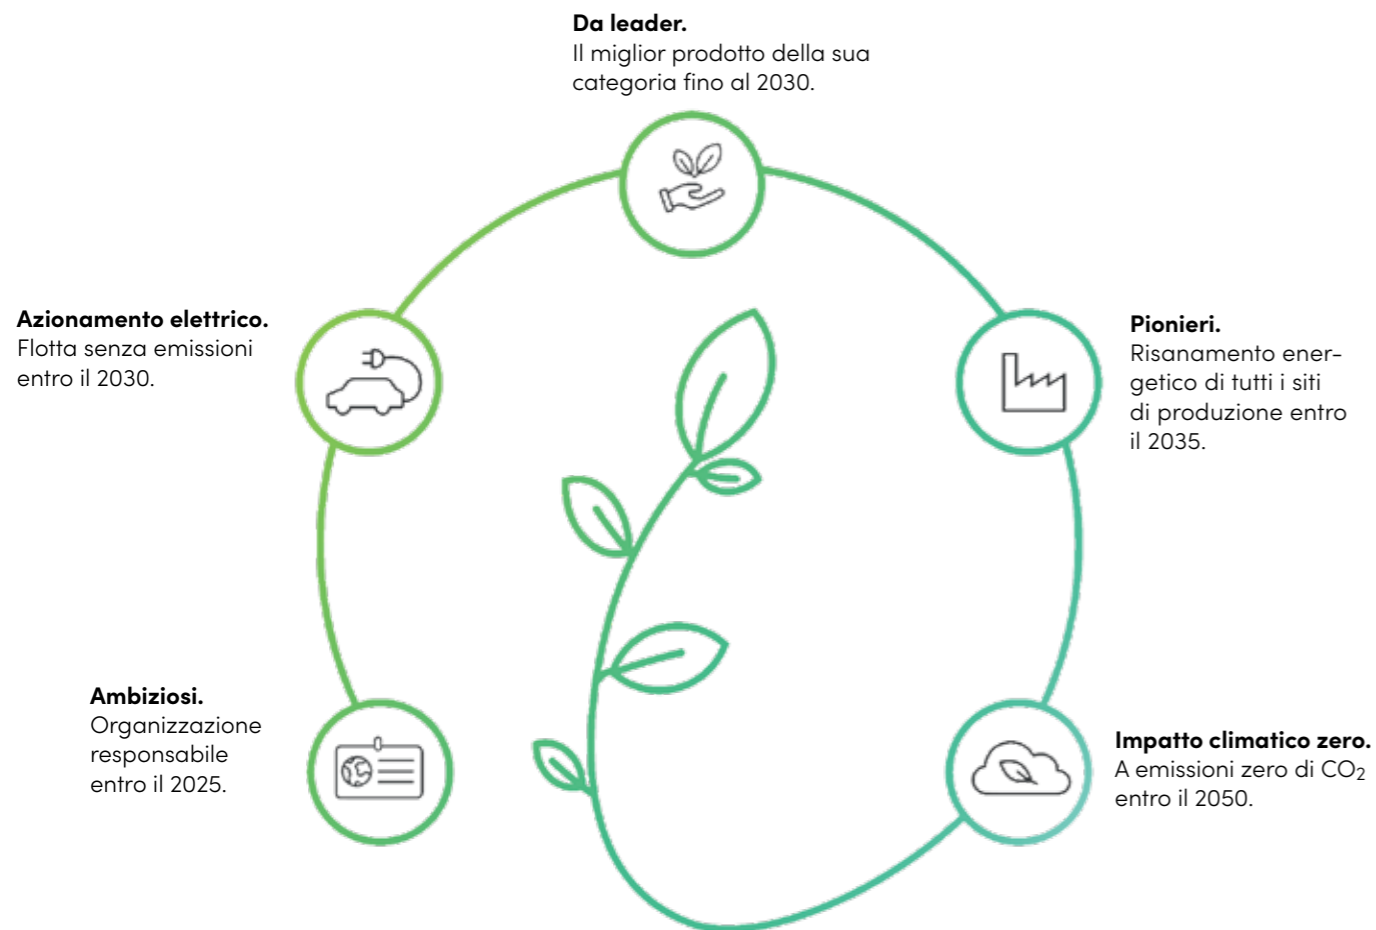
**Da leader.**
Il miglior prodotto della sua categoria fino al 2030.

**Azionamento elettrico.**
Flotta senza emissioni entro il 2030.

**Pionieri.**
Risanamento energetico di tutti i siti di produzione entro il 2035.

**Ambiziosi.**
Organizzazione responsabile entro il 2025.

**Impatto climatico zero.**
A emissioni zero di $CO_2$ entro il 2050.